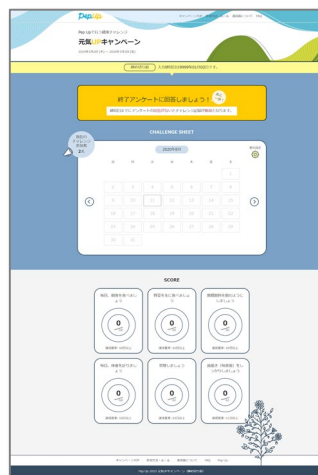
Pep Up

Pep Upでミニ健康チャレンジ
元気UPキャンペーン

終了アンケートに回答しましょう!

CHALLENGE SHEET

2020年9月

| 日 | 月 | 火 | 水 | 木 | 金 | 土 |
|---|---|---|---|---|---|---|
| | | 1 | 2 | 3 | 4 | 5 |
| 6 | 7 | 8 | 9 | 10 | 11 | 12 |
| 13 | 14 | 15 | 16 | 17 | 18 | 19 |
| 20 | 21 | 22 | 23 | 24 | 25 | 26 |
| 27 | 28 | 29 | 30 | | | |

SCORE

0

0

0

0

0

0